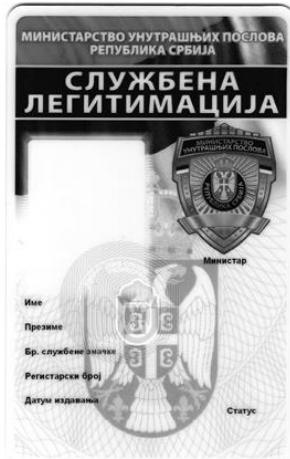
МИНИСТАРСТВО УНУТРАШЊИХ ПОСЛОВА
РЕПУБЛИКА СРБИЈА

СЛУЖБЕНА
ЛЕГИТИМАЦИЈА

МИНИСТАРСТВО УНУТРАШЊИХ ПОСЛОВА
РЕПУБЛИКА СРБИЈА

Министар

Име

Презиме

Бр. службене значке

Регистарски број

Датум издавања

Статус